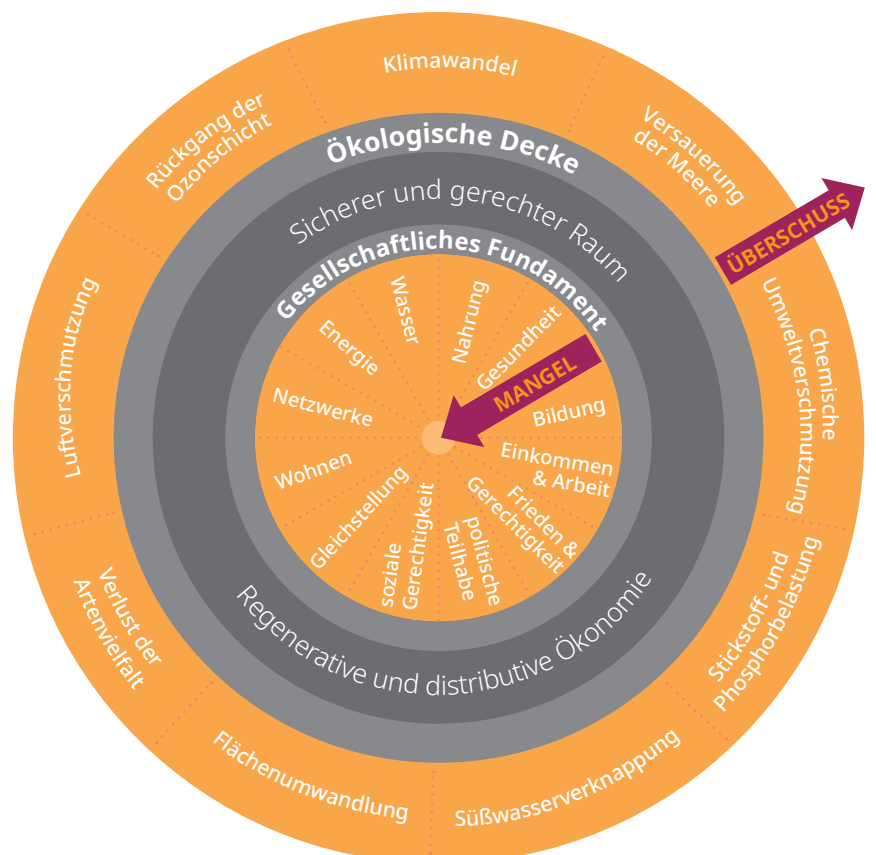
Klimawandel

Versauerung der Meere

ÜBERSCHUSS

Chemische Umweltverschmutzung

Stickstoff- und Phosphorbelastung

Süßwasserverknappung

Flächenumwandlung

Verlust der Artenvielfalt

Luftverschmutzung

Rückgang der Ozonschicht

Ökologische Decke

Sicherer und gerechter Raum

Gesellschaftliches Fundament

Wasser

Nahrung

Gesundheit

MANGEL

Bildung

Einkommen & Arbeit

Frieden & Gerechtigkeit

politische Teilhabe

soziale Gerechtigkeit

Gleichstellung

Wohnen

Netzwerke

Energie

Regenerative und distributive Ökonomie